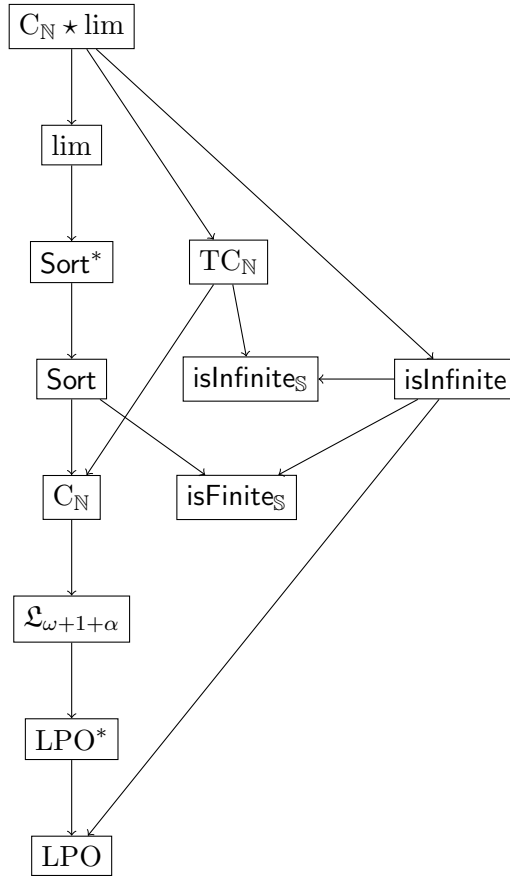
$\mathrm{C}_{\mathbb{N}} \star \lim$

$\lim$

$\mathsf{Sort}^*$

$\mathrm{TC}_{\mathbb{N}}$

$\mathsf{Sort}$

$\mathsf{isInfinite}_{\mathbb{S}}$

$\mathsf{isInfinite}$

$\mathrm{C}_{\mathbb{N}}$

$\mathsf{isFinite}_{\mathbb{S}}$

$\mathfrak{L}_{\omega+1+\alpha}$

$\mathrm{LPO}^*$

$\mathrm{LPO}$